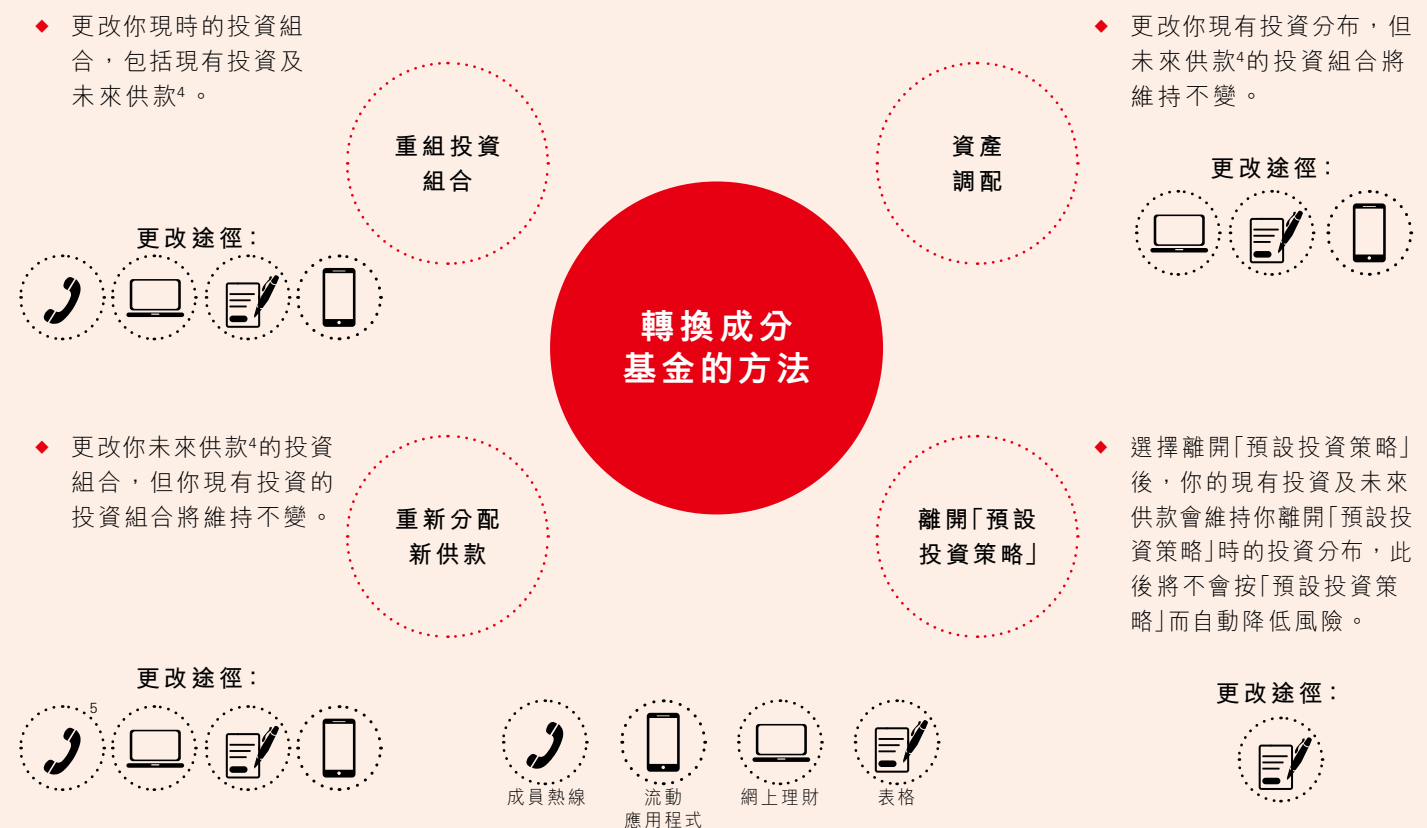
◆ 更改你現時的投資組合，包括現有投資及未來供款⁴。

重組投資組合

更改途徑：

◆ 更改你現有投資分布，但未來供款⁴的投資組合將維持不變。

資產調配

更改途徑：

轉換成分基金的方法

◆ 更改你未來供款⁴的投資組合，但你現有投資的投資組合將維持不變。

重新分配新供款

◆ 選擇離開「預設投資策略」後，你的現有投資及未來供款會維持你離開「預設投資策略」時的投資分布，此後將不會按「預設投資策略」而自動降低風險。

離開「預設投資策略」

更改途徑：

5

成員熱線

流動應用程式

網上理財

表格

更改途徑：